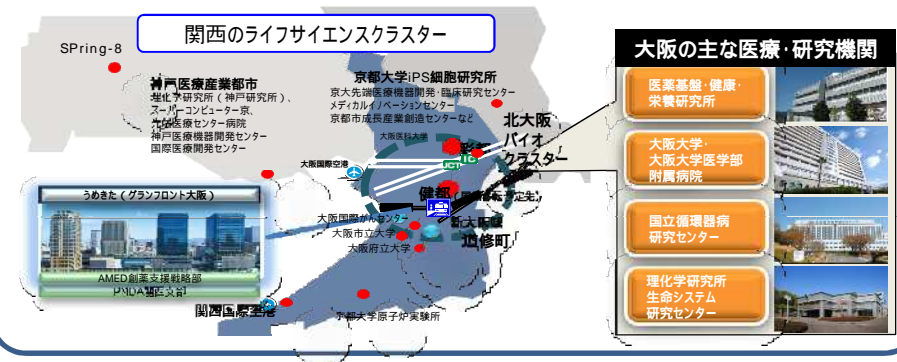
関西のライフサイエンスクラスター

SPring-8

神戸医療産業都市
理化学研究所（神戸研究所）、
スーパーコンピューター京、
先端医療センター病院
神戸医療機器開発センター
国際医療開発センター

京都大学iPS細胞研究所
京大先端医療機器開発・臨床研究センター
メディカルイノベーションセンター
京都市成長産業創造センターなど

大阪医科大学

北大阪
バイオ
クラスター

大阪国際空港

健都
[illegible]

大阪国際がんセンター
大阪市立大学
大阪府立大学

新大阪駅
道修町

うめきた（グランフロント大阪）

AMED創薬支援戦略部
PMDA関西支部

関西国際空港

京都大学原子炉実験所

大阪の主な医療・研究機関

医薬基盤・健康・栄養研究所

大阪大学・大阪大学医学部附属病院

国立循環器病研究センター

理化学研究所生命システム研究センター